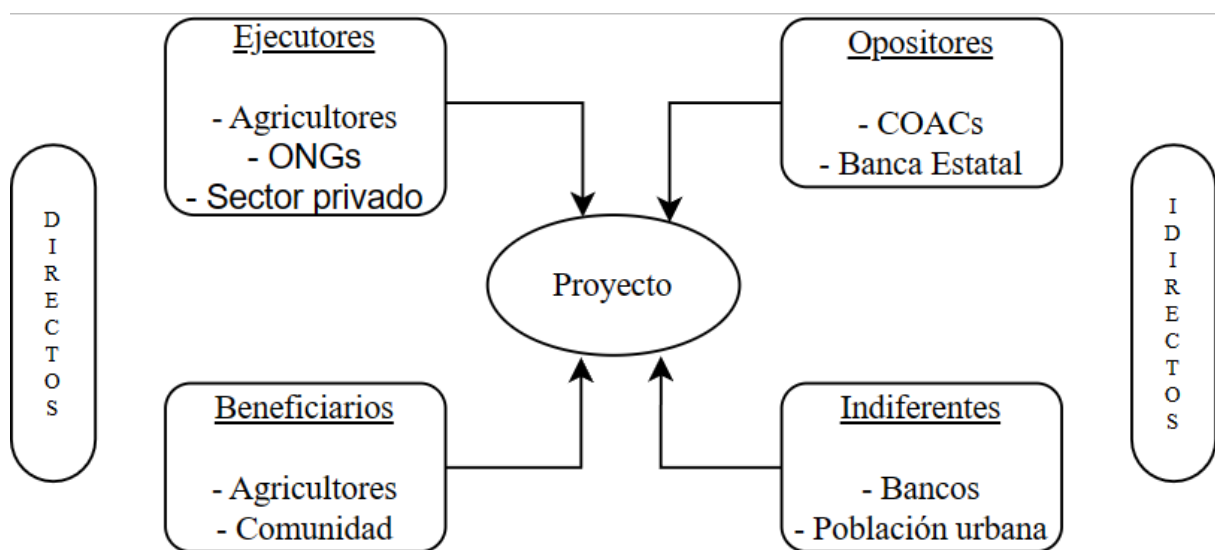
Ejecutores

- Agricultores
- ONGs
- Sector privado

Opositores

- COACs
- Banca Estatal

D I R E C T O S

Proyecto

I D I R E C T O S

Beneficiarios

- Agricultores
- Comunidad

Indiferentes

- Bancos
- Población urbana